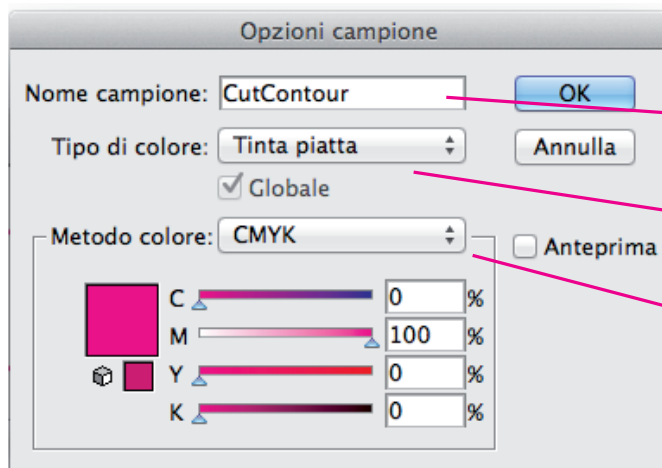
Opzioni campione

Nome campione: CutContour

OK

Tipo di colore: Tinta piatta

Annulla

Globale

Metodo colore: CMYK

Anteprima

| | | |
|---|---|---|
| C | 0 | % |
| M | 100 | % |
| Y | 0 | % |
| K | 0 | % |